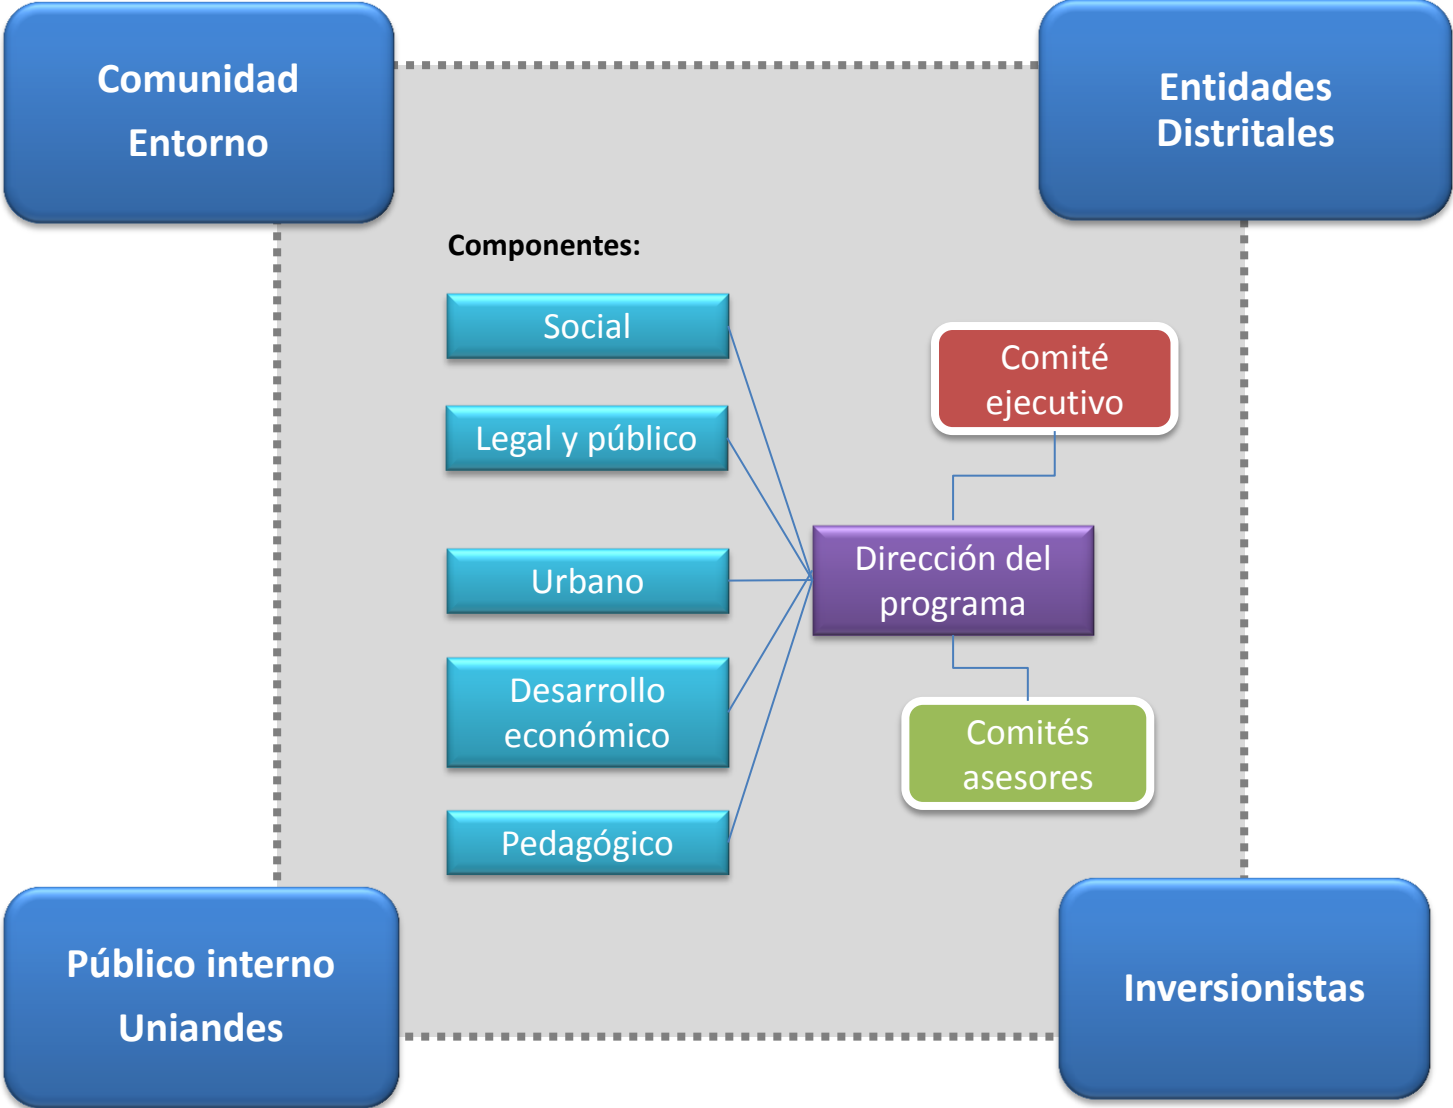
Comunidad
Entorno

Entidades
Distritales

Componentes:

Social

Legal y público

Urbano

Desarrollo económico

Pedagógico

Comité ejecutivo

Dirección del programa

Comités asesores

Público interno
Uniandes

Inversionistas